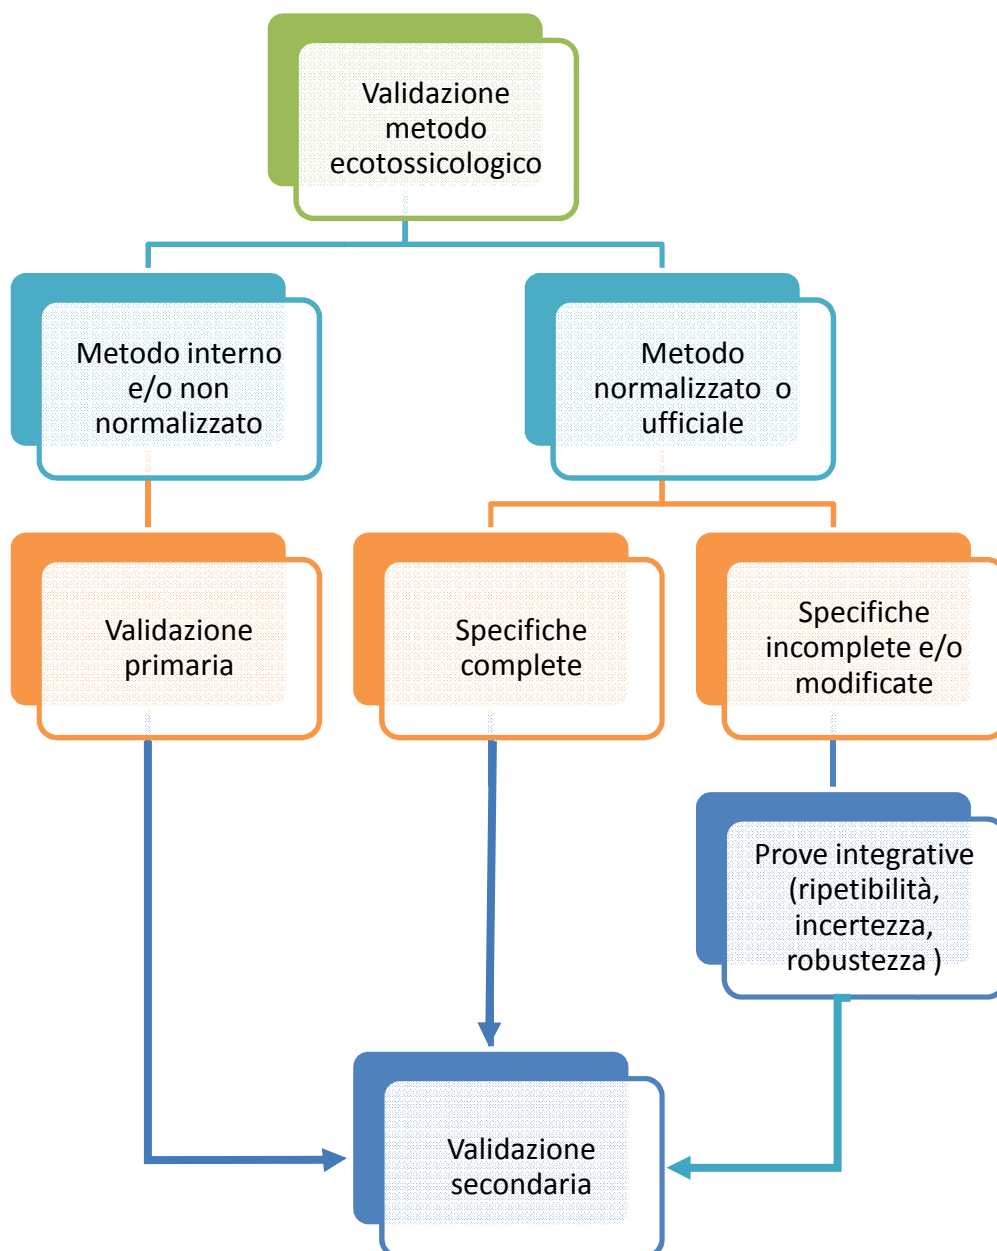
Validazione metodo ecotossicologico

Metodo interno e/o non normalizzato

Metodo normalizzato o ufficiale

Validazione primaria

Specifiche complete

Specifiche incomplete e/o modificate

Prove integrative (ripetibilità, incertezza, robustezza )

Validazione secondaria